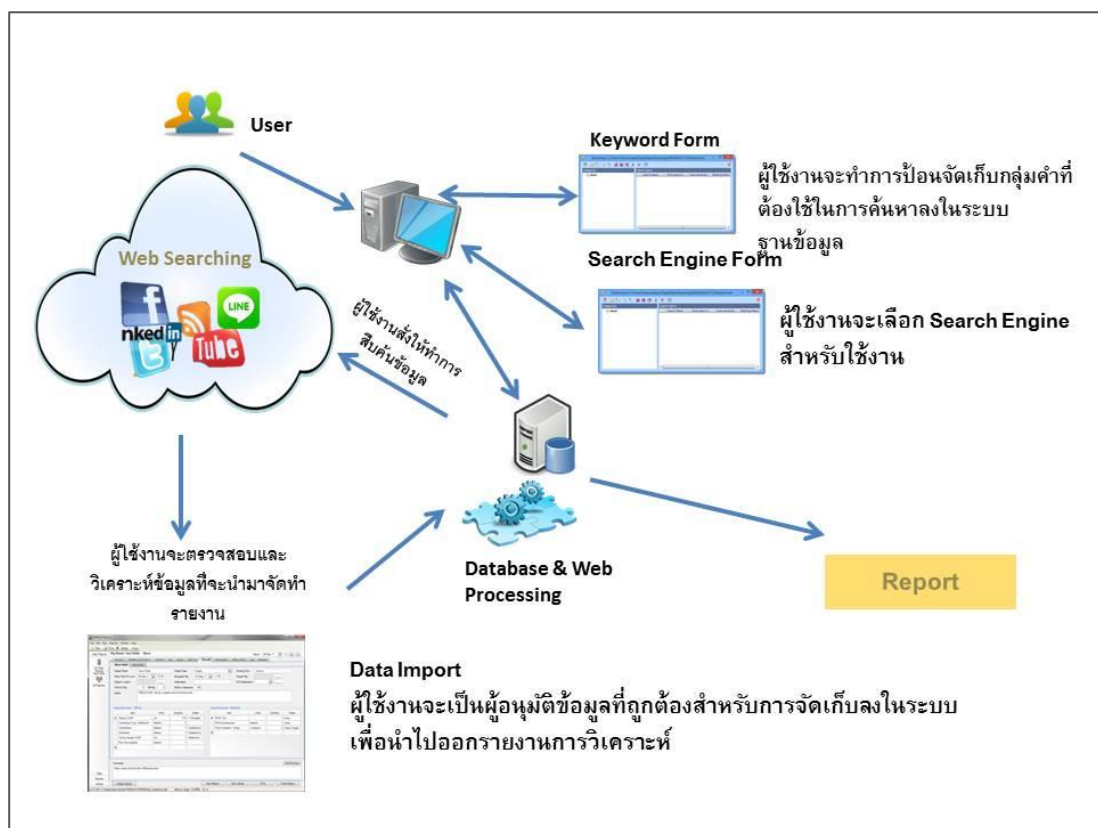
User

Keyword Form

ผู้ใช้งานจะทำการป้อนจัดเก็บกลุ่มคำที่ต้องใช้ในการค้นหาลงในระบบฐานข้อมูล

Web Searching

nkedin

Tube

LINE

Search Engine Form

ผู้ใช้งานจะเลือก Search Engine สำหรับใช้งาน

ผู้ใช้งานสั่งให้ทำการสืบค้นข้อมูล

ผู้ใช้งานจะตรวจสอบและวิเคราะห์ข้อมูลที่จะนำมาจัดทำรายงาน

Database & Web Processing

Report

Data Import

ผู้ใช้งานจะเป็นผู้อนุมัติข้อมูลที่ถูกต้องสำหรับการจัดเก็บลงในระบบ เพื่อนำไปออกรายงานการวิเคราะห์